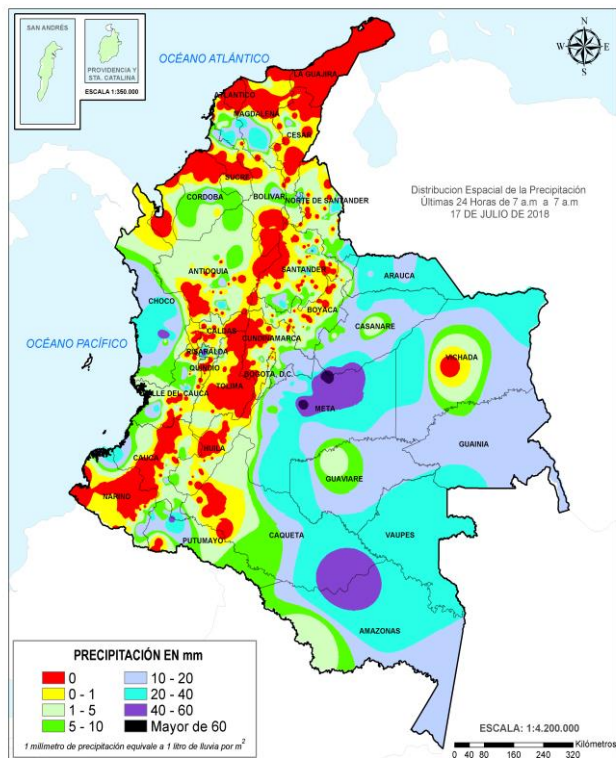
SAN ANDRÉS

PROVIDENCIA Y STA. CATALINA

ESCALA 1:350.000

OCÉANO ATLÁNTICO

N
W E
S

LA GUAJIRA
ATLANTICO
MAGDALENA
CESAR
SUCRE
BOLIVAR
NORTE DE SANTANDER
CORDOBA

Distribucion Espacial de la Precipitación
Últimas 24 Horas de 7 a.m a 7 a.m
17 DE JULIO DE 2018

ANTIOQUIA
SANTANDER
ARAUCA
BOYACA
CHOCO
CASANARE
OCÉANO PACÍFICO
CALDAS
CUNDINAMARCA
VICHADA
RISARALDA
QUINDIO
BOGOTA, D.C.
TOLIMA
META
VALLE DEL CAUCA
GUAINIA
CAUCA
HUILA
GUAVIARE
NARIÑO
PUTUMAYO
CAQUETA
VAUPES
AMAZONAS

PRECIPITACIÓN EN mm
| | |
|---|---|
| 0 | 10 - 20 |
| 0 - 1 | 20 - 40 |
| 1 - 5 | 40 - 60 |
| 5 - 10 | Mayor de 60 |

1 milímetro de precipitación equivale a 1 litro de lluvia por $m^2$

ESCALA: 1:4.200.000
Kilómetros
0 40 80 160 240 320